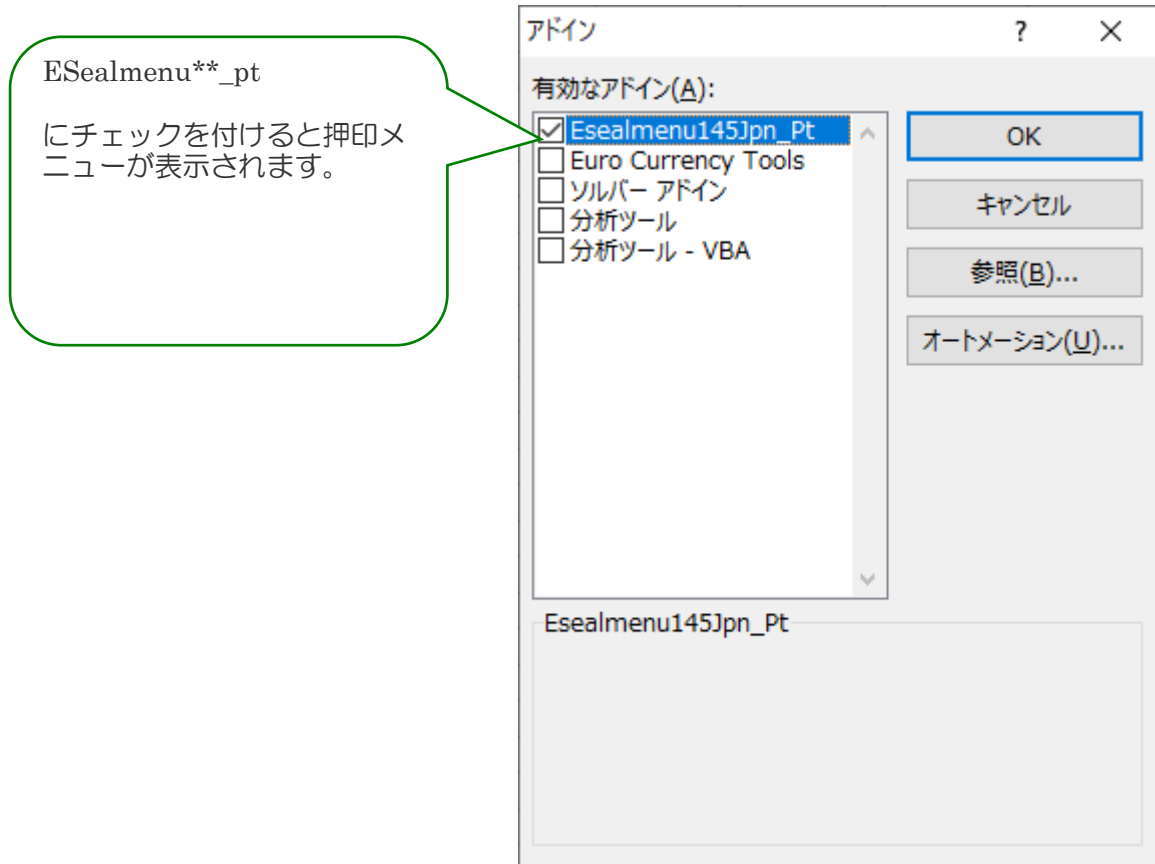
ESealmenu**_pt

にチェックを付けると押印メニューが表示されます。

アドイン

?

×

有効なアドイン(A):

Esealmenu145Jpn_Pt
Euro Currency Tools
ソルバー アドイン
分析ツール
分析ツール - VBA

OK

キャンセル

参照(B)...

オートメーション(U)...

Esealmenu145Jpn_Pt